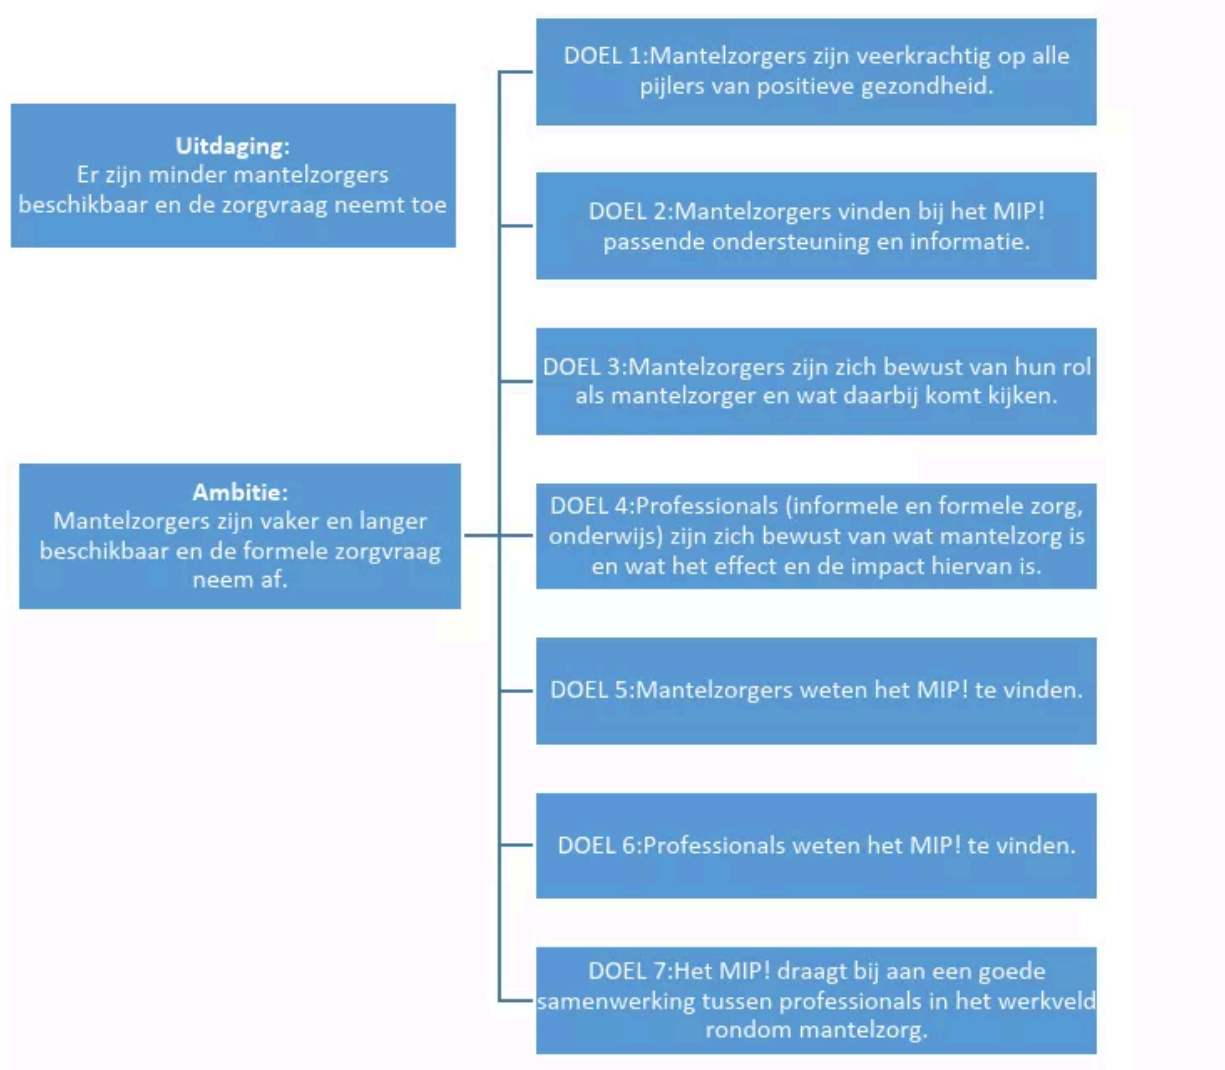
Uitdaging:
Er zijn minder mantelzorgers beschikbaar en de zorgvraag neemt toe

Ambitie:
Mantelzorgers zijn vaker en langer beschikbaar en de formele zorgvraag neem af.

DOEL 1:Mantelzorgers zijn veerkrachtig op alle pijlers van positieve gezondheid.

DOEL 2:Mantelzorgers vinden bij het MIP! passende ondersteuning en informatie.

DOEL 3:Mantelzorgers zijn zich bewust van hun rol als mantelzorger en wat daarbij komt kijken.

DOEL 4:Professionals (informele en formele zorg, onderwijs) zijn zich bewust van wat mantelzorg is en wat het effect en de impact hiervan is.

DOEL 5:Mantelzorgers weten het MIP! te vinden.

DOEL 6:Professionals weten het MIP! te vinden.

DOEL 7:Het MIP! draagt bij aan een goede samenwerking tussen professionals in het werkveld rondom mantelzorg.